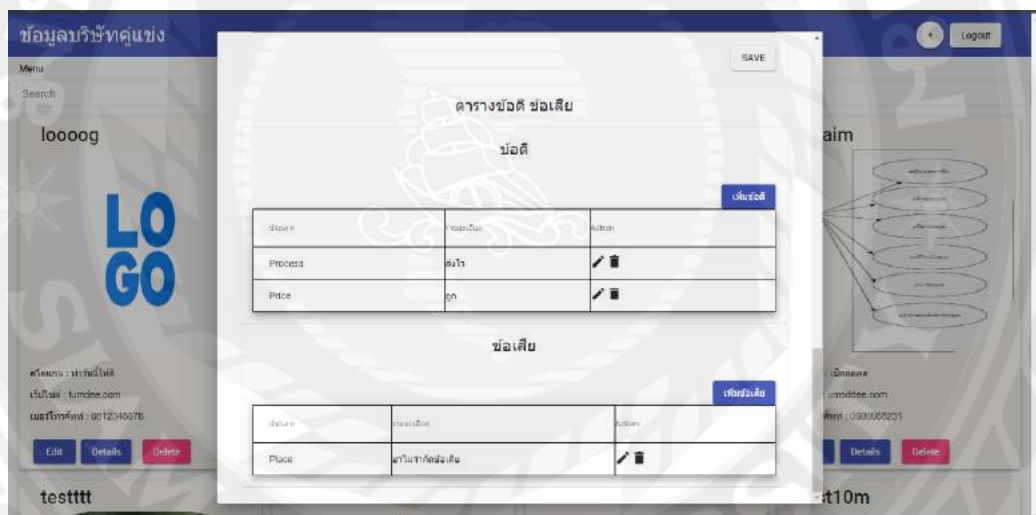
ข้อมูลบริษัทคู่แข่ง

Menu

Search

loooog

LO
GO

สโลแกน : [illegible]

เว็บไซต์ : tumdee.com

เบอร์โทรศัพท์ : 0812340678

Edit Details Delete

testttt

SAVE

ตารางข้อดี ข้อเสีย

ข้อดี

เพิ่มข้อดี

| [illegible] | รายละเอียด | Action |
|---|---|---|
| Process | ส่งไว | |
| Price | ถูก | |

ข้อเสีย

เพิ่มข้อเสีย

| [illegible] | รายละเอียด | Action |
|---|---|---|
| Place | สาขามีจำกัดข้อเสีย | |

+ Logout

aim

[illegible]

umddee.com

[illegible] : 0988006201

Details Delete

t10m